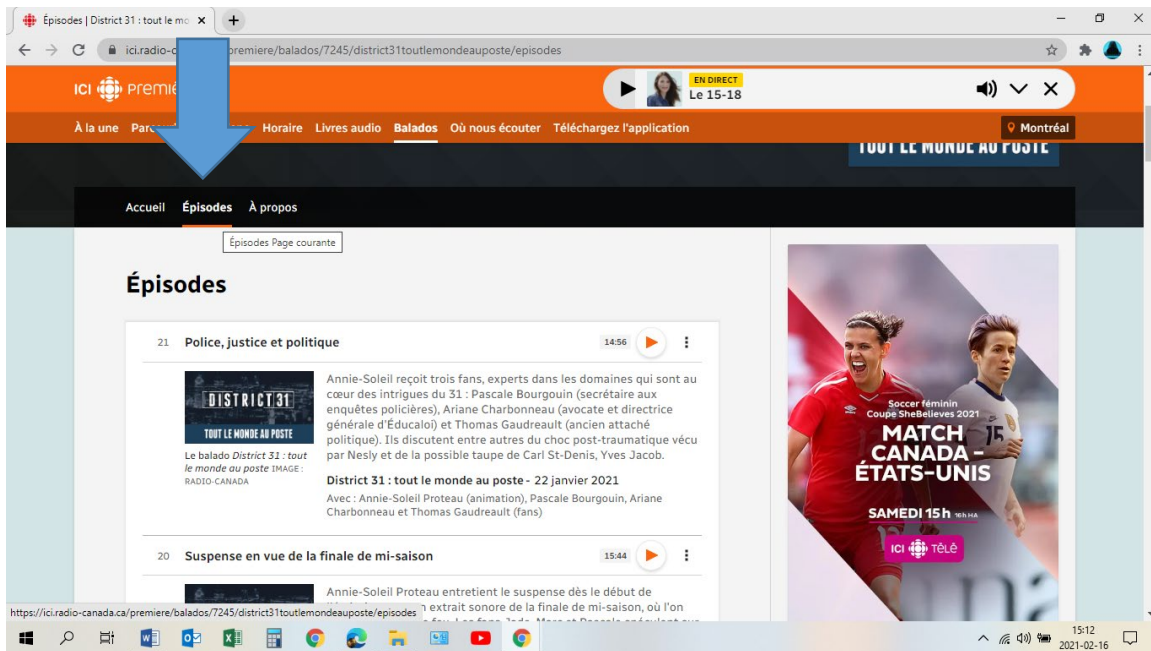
Épisodes | District 31 : tout le mo ×

ici.radio-c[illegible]premiere/balados/7245/district31toutlemondeauposte/episodes

ICI Premiè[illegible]

EN DIRECT
Le 15-18

À la une Par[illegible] Horaire Livres audio Balados Où nous écouter Téléchargez l'application

Montréal

TOUT LE MONDE AU POSTE

Accueil Épisodes À propos

Épisodes Page courante

Épisodes

21 Police, justice et politique 14:56

DISTRICT 31
TOUT LE MONDE AU POSTE

Le balado District 31 : tout le monde au poste IMAGE : RADIO-CANADA

Annie-Soleil reçoit trois fans, experts dans les domaines qui sont au cœur des intrigues du 31 : Pascale Bourgouin (secrétaire aux enquêtes policières), Ariane Charbonneau (avocate et directrice générale d'Éducaloi) et Thomas Gaudreault (ancien attaché politique). Ils discutent entre autres du choc post-traumatique vécu par Nesly et de la possible taupe de Carl St-Denis, Yves Jacob.

District 31 : tout le monde au poste - 22 janvier 2021

Avec : Annie-Soleil Proteau (animation), Pascale Bourgouin, Ariane Charbonneau et Thomas Gaudreault (fans)

20 Suspense en vue de la finale de mi-saison 15:44

Annie-Soleil Proteau entretient le suspense dès le début de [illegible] extrait sonore de la finale de mi-saison, où l'on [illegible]

https://ici.radio-canada.ca/premiere/balados/7245/district31toutlemondeauposte/episodes

Soccer féminin
Coupe SheBelieves 2021
MATCH CANADA - ÉTATS-UNIS
SAMEDI 15 h 16 h HA
ICI Télé

15:12
2021-02-16